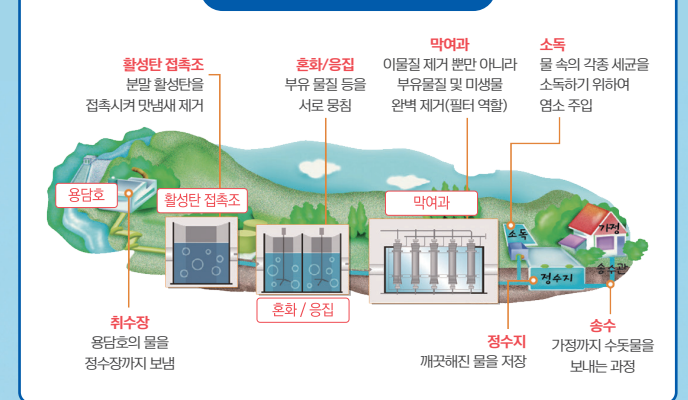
활성탄 접촉조
분말 활성탄을
접촉시켜 맛냄새 제거

혼화/응집
부유 물질 등을
서로 뭉침

막여과
이물질 제거 뿐만 아니라
부유물질 및 미생물
완벽 제거(필터 역할)

소독
물 속의 각종 세균을
소독하기 위하여
염소 주입

용담호

활성탄 접촉조

막여과

소독

가정

정수지

송수관

혼화 / 응집

취수장
용담호의 물을
정수장까지 보냄

정수지
깨끗해진 물을 저장

송수
가정까지 수돗물을
보내는 과정